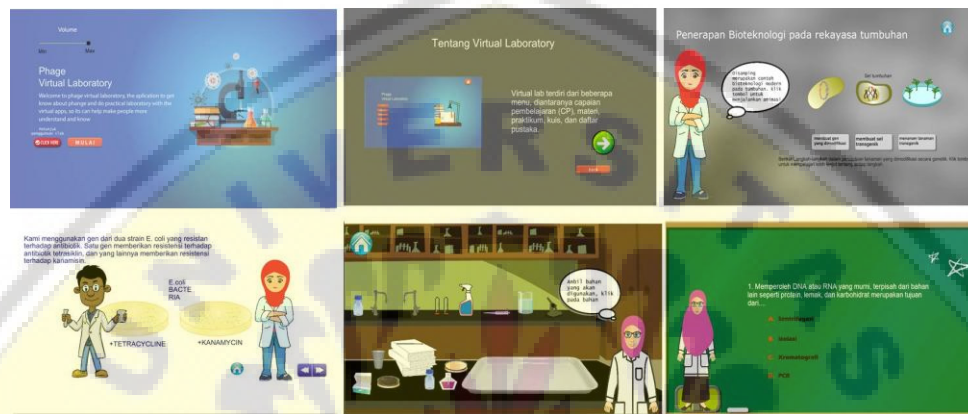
Volume

Min Max

Phage
Virtual Laboratory

Welcome to phage virtual laboratory, the aplication to get know about phange and do practical laboratory with the virtual apps, so to can help make people more understand and know

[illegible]

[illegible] MULAI

Tentang Virtual Laboratory

Virtual lab terdiri dari beberapa menu, diantaranya capaian pembelajaran (CP), materi, praktikum, kuis, dan daftar pustaka.

Penerapan Bioteknologi pada rekayasa tumbuhan

Dilampirkan merupakan contoh bioteknologi modern pada tumbuhan, klik tombol untuk menjelaskan prosesnya

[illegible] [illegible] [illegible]

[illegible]

Kami menggunakan gen dari dua strain E. coli yang resistan terhadap antibiotik. Satu gen memberikan resistensi terhadap antibiotik tetrasiklin, dan yang lainnya memberikan resistensi terhadap kanamisin.

E.coli BACTE RIA

+TETRACYCLINE

+KANAMYCIN

ambil bahan yang akan digunakan, klik pada bahan

1. Memperoleh DNA atau RNA yang murni, terpisah dari bahan lain seperti protein, lemak, dan karbohidrat merupakan tujuan dari...

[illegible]

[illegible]

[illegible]

PCR